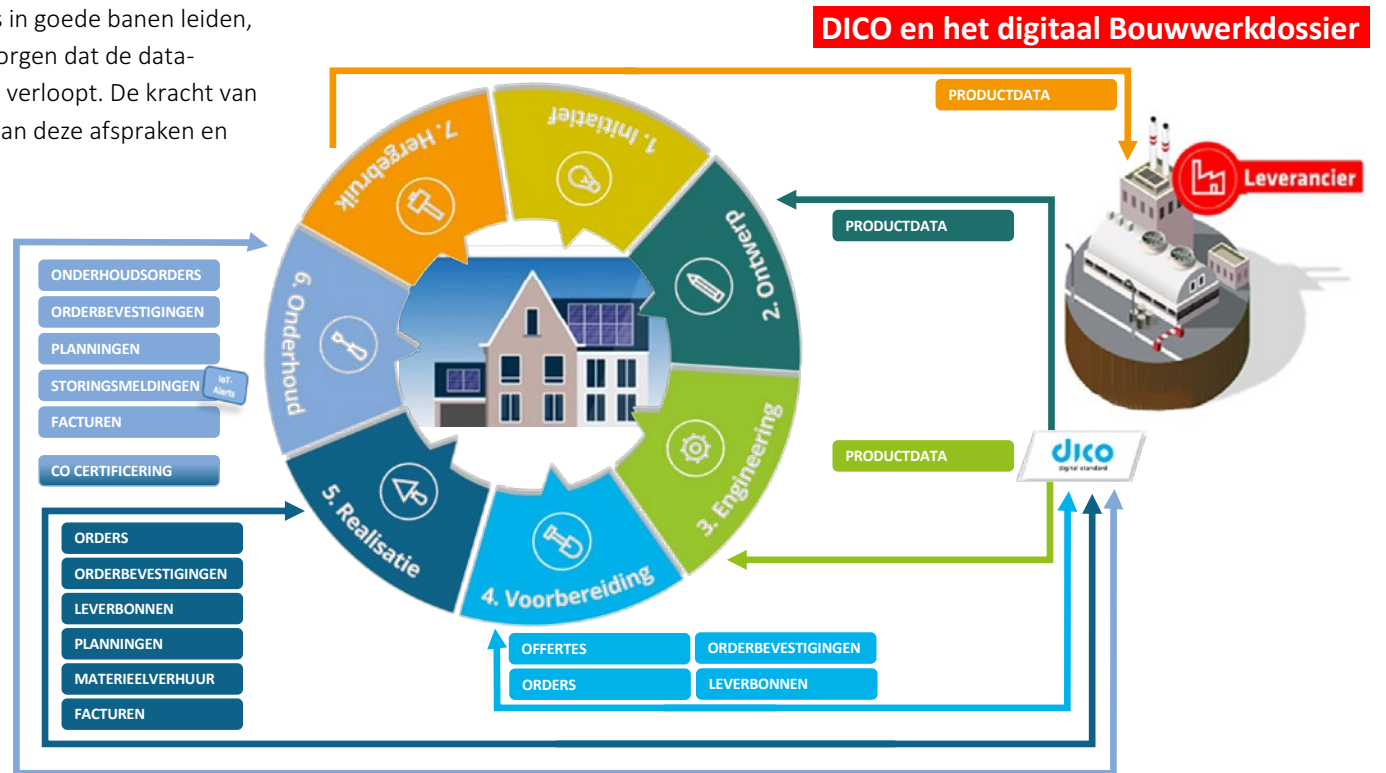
s in goede banen leiden, orgen dat de data- verloopt. De kracht van an deze afspraken en

DICO en het digitaal Bouwwerkdossier

PRODUCTDATA

Leverancier

PRODUCTDATA

PRODUCTDATA

dico
digital standard

1. Initiatief

2. Ontwerp

3. Engineering

4. Voorbereiding

5. Realisatie

6. Onderhoud

7. Hergebruik

ONDERHOUDSORDERS

ORDERBEVESTIGINGEN

PLANNINGEN

STORINGSMELDINGEN

IoT-Alerts

FACTUREN

CO CERTIFICERING

ORDERS

ORDERBEVESTIGINGEN

LEVERBONNEN

PLANNINGEN

MATERIEELVERHUUR

FACTUREN

OFFERTES

ORDERBEVESTIGINGEN

ORDERS

LEVERBONNEN